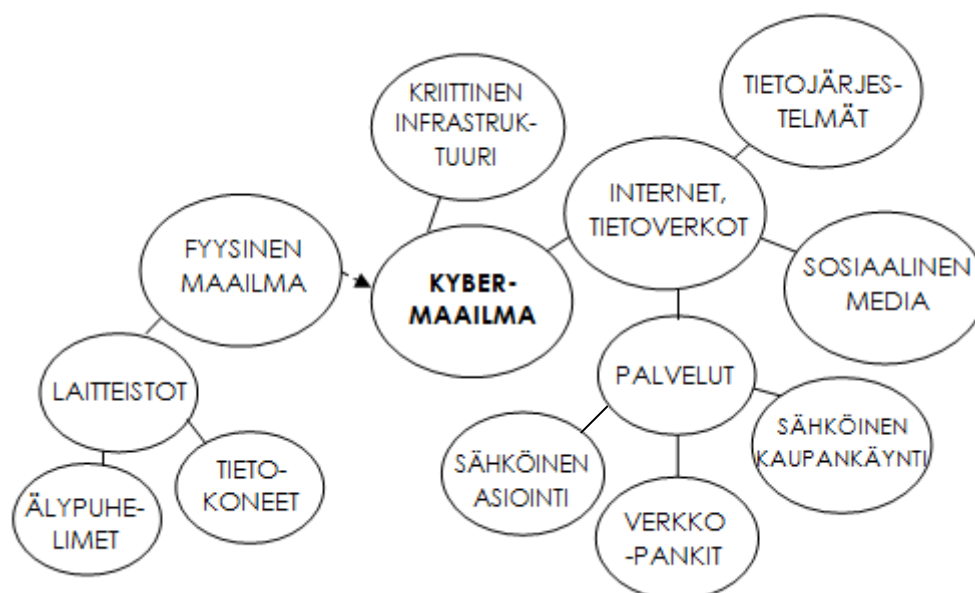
KRIITTINEN INFRASTRUKTUURI

TIETOJÄRJESTELMÄT

INTERNET, TIETOVERKOT

FYYSINEN MAAILMA

KYBER-MAAILMA

SOSIAALINEN MEDIA

PALVELUT

LAITTEISTOT

SÄHKÖINEN KAUPANKÄYNTI

SÄHKÖINEN ASIOINTI

TIETO-KONEET

ÄLYPUHELIMET

VERKKO-PANKIT